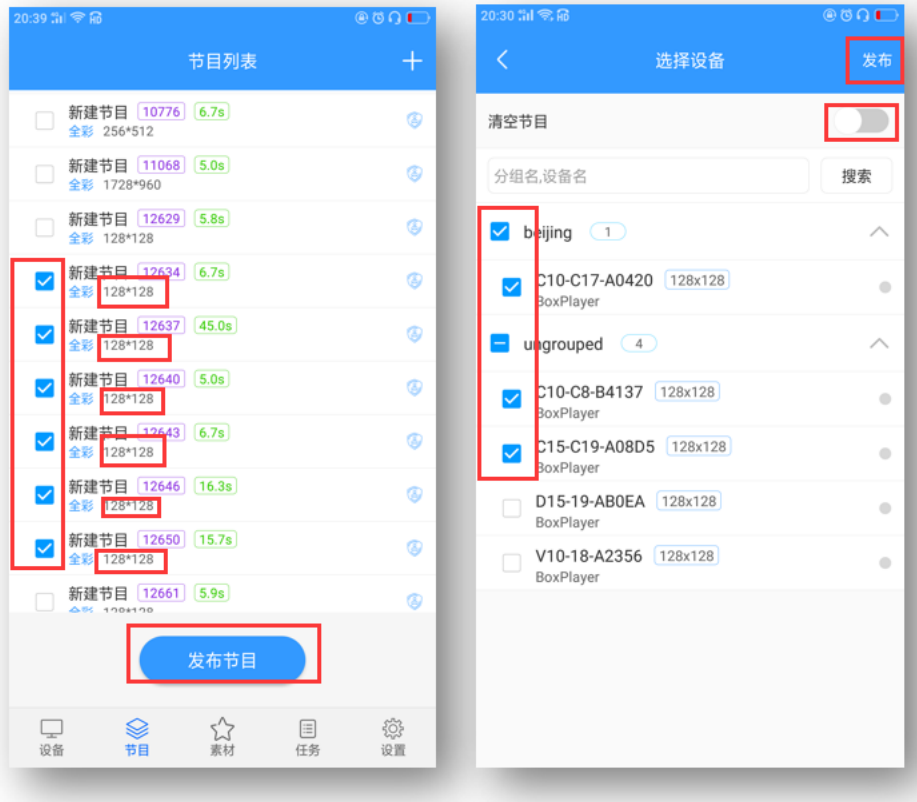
20:39

节目列表

新建节目 10776 6.7s
全彩 256*512

新建节目 11068 5.0s
全彩 1728*960

新建节目 12629 5.8s
全彩 128*128

新建节目 12634 6.7s
全彩 128*128

新建节目 12637 45.0s
全彩 128*128

新建节目 12640 5.0s
全彩 128*128

新建节目 12643 6.7s
全彩 128*128

新建节目 12646 16.3s
全彩 128*128

新建节目 12650 15.7s
全彩 128*128

新建节目 12661 5.9s
全彩 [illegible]

发布节目

设备 节目 素材 任务 设置

20:30

选择设备 发布

清空节目

分组名,设备名 搜索

beijing 1

C10-C17-A0420 128x128
BoxPlayer

ungrouped 4

C10-C8-B4137 128x128
BoxPlayer

C15-C19-A08D5 128x128
BoxPlayer

D15-19-AB0EA 128x128
BoxPlayer

V10-18-A2356 128x128
BoxPlayer